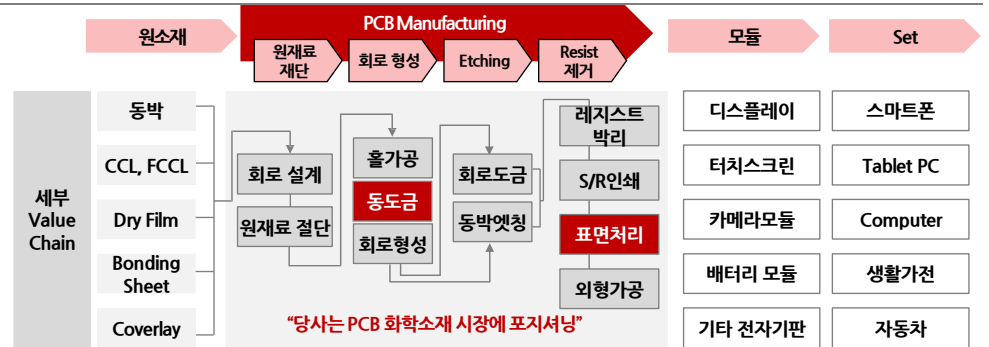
원소재

PCB Manufacturing

원재료 재단

회로 형성

Etching

Resist 제거

모듈

Set

세부 Value Chain

동박

CCL, FCCL

Dry Film

Bonding Sheet

Coverlay

회로 설계

원재료 절단

홀가공

동도금

회로형성

회로도금

동박엣칭

레지스트 박리

S/R인쇄

표면처리

외형가공

"당사는 PCB 화학소재 시장에 포지셔닝"

디스플레이

터치스크린

카메라모듈

배터리 모듈

기타 전자기판

스마트폰

Tablet PC

Computer

생활가전

자동차